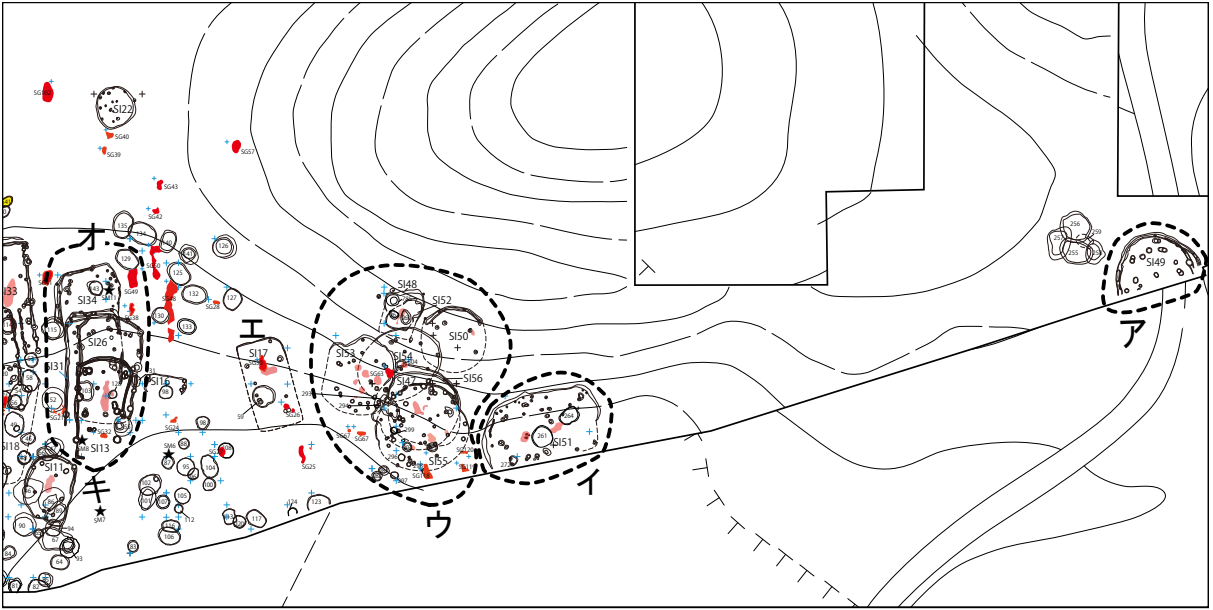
SI22
SG40
SG39
SG57
SG43
SG42
オ
SI34
SI26
SI31
SI13
SI16
SI33
SI18
SI11
キ
SM7
SM6
エ
SI17
SG25
SI48
SI52
SI50
SI53
SI54
SI47
SI56
SI55
ウ
SI51
イ
SI49
ア
129
125
126
127
130
132
133
135
112
117
123
124
105
106
104
102
95
98
90
94
93
64
261
264
258
259
253